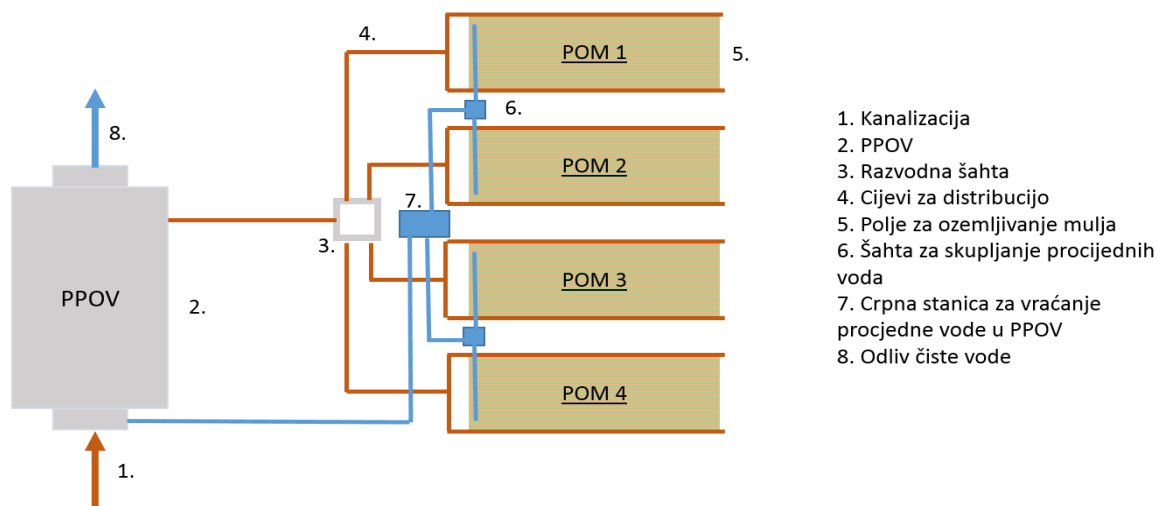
8.

PPOV

2.

1.

3.

4.

7.

6.

POM 1

5.

POM 2

POM 3

POM 4

1. Kanalizacija
2. PPOV
3. Razvodna šahta
4. Cijevi za distribucijo
5. Polje za ozemljivanje mulja
6. Šahta za skupljanje procijednih voda
7. Crpna stanica za vraćanje procjedne vode u PPOV
8. Odliv čiste vode